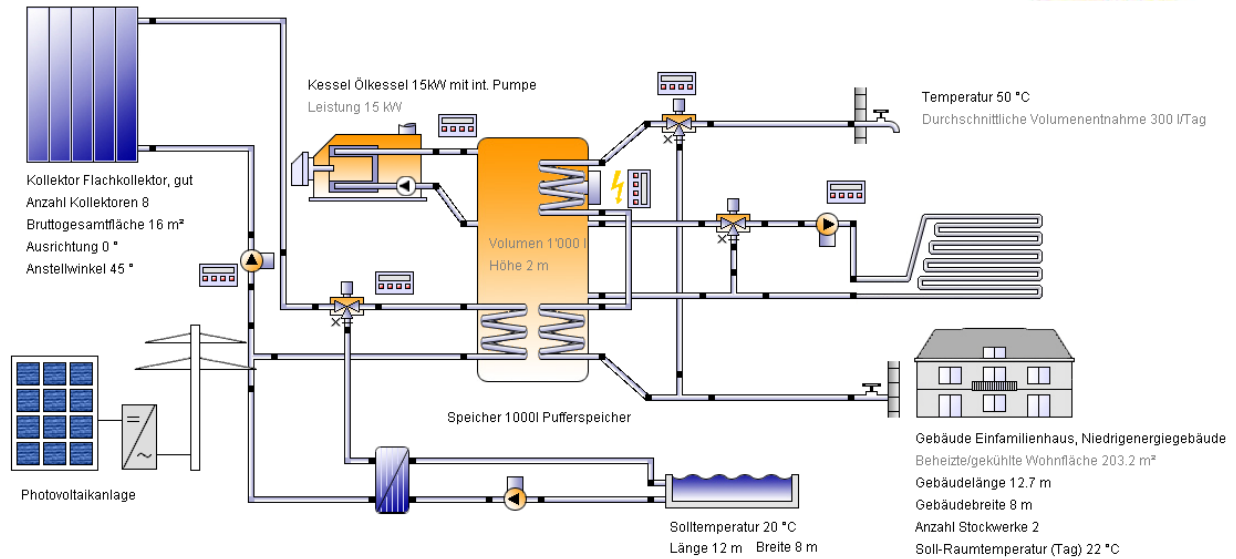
Kessel Ölkessel 15kW mit int. Pumpe
Leistung 15 kW

Temperatur 50 °C
Durchschnittliche Volumenentnahme 300 l/Tag

Kollektor Flachkollektor, gut
Anzahl Kollektoren 8
Bruttogesamtfläche 16 m²
Ausrichtung 0 °
Anstellwinkel 45 °

Volumen 1'000 l
Höhe 2 m

Speicher 1000l Pufferspeicher

Gebäude Einfamilienhaus, Niedrigenergiegebäude
Beheizte/gekühlte Wohnfläche 203.2 m²
Gebäudelänge 12.7 m
Gebäudebreite 8 m
Anzahl Stockwerke 2
Soll-Raumtemperatur (Tag) 22 °C

Photovoltaikanlage

Solltemperatur 20 °C
Länge 12 m Breite 8 m